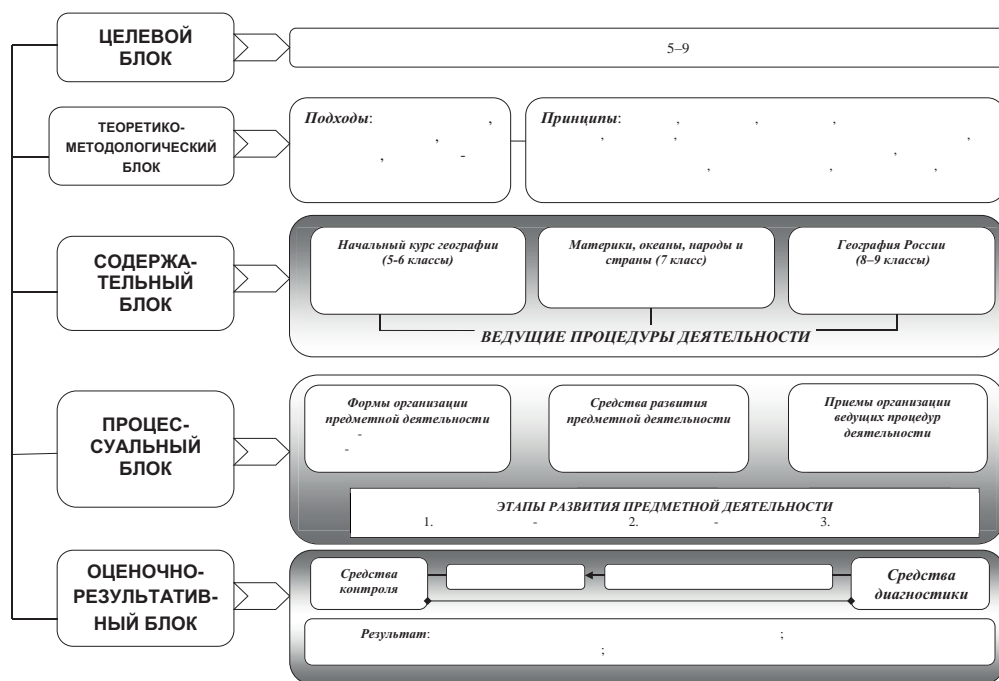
ЦЕЛЕВОЙ БЛОК

5–9

ТЕОРЕТИКО-МЕТОДОЛОГИЧЕСКИЙ БЛОК

*Подходы*: , , -

*Принципы*: , , , , , , , , , ,

СОДЕРЖАТЕЛЬНЫЙ БЛОК

*Начальный курс географии (5-6 классы)*

*Материки, океаны, народы и страны (7 класс)*

*География России (8–9 классы)*

*ВЕДУЩИЕ ПРОЦЕДУРЫ ДЕЯТЕЛЬНОСТИ*

ПРОЦЕССУАЛЬНЫЙ БЛОК

*Формы организации предметной деятельности*
-
-

*Средства развития предметной деятельности*

*Приемы организации ведущих процедур деятельности*

*ЭТАПЫ РАЗВИТИЯ ПРЕДМЕТНОЙ ДЕЯТЕЛЬНОСТИ*
1. - 2. - 3.

ОЦЕНОЧНО-РЕЗУЛЬТАТИВНЫЙ БЛОК

*Средства контроля*

*Средства диагностики*

*Результат*: ; ;